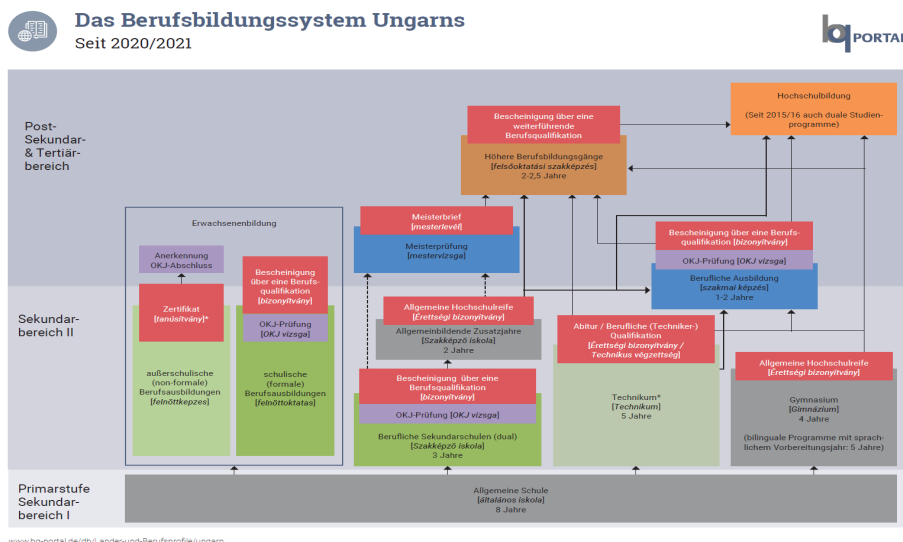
Das Berufsbildungssystem Ungarns
Seit 2020/2021

bq PORTAL

Post-Sekundar- & Tertiärbereich

Sekundarbereich II

Primarstufe Sekundarbereich I

Hochschulbildung
(Seit 2015/16 auch duale Studienprogramme)

Bescheinigung über eine weiterführende Berufsqualifikation

Höhere Berufsbildungsgänge
[felsőoktatási szakképzés]
2-2,5 Jahre

Erwachsenenbildung

Anerkennung OKJ-Abschluss

Zertifikat
[tanúsítvány]*

außerschulische (non-formale) Berufsausbildungen
[felnöttkepzés]

Bescheinigung über eine Berufsqualifikation
[bizonyítvány]

OKJ-Prüfung
[OKJ vizsga]

schulische (formale) Berufsausbildungen
[felnöttoktatás]

Meisterbrief
[mesterlevél]

Meisterprüfung
[mestervizsga]

Allgemeine Hochschulreife
[Érettségi bizonyítvány]

Allgemeinbildende Zusatzjahre
[Szakképző iskola]
2 Jahre

Bescheinigung über eine Berufsqualifikation
[bizonyítvány]

OKJ-Prüfung [OKJ vizsga]

Berufliche Sekundarschulen (dual)
[Szakképző iskola]
3 Jahre

Abitur / Berufliche (Techniker-) Qualifikation
[Érettségi bizonyítvány / Technikus végzettség]

Technikum*
[Technikum]
5 Jahre

Bescheinigung über eine Berufsqualifikation [bizonyítvány]

OKJ-Prüfung [OKJ vizsga]

Berufliche Ausbildung
[szakmai képzés]
1-2 Jahre

Allgemeine Hochschulreife
[Érettségi bizonyítvány]

Gymnasium
[Gimnázium]
4 Jahre

(bilinguale Programme mit sprachlichem Vorbereitungsjahr: 5 Jahre)

Allgemeine Schule
[általános iskola]
8 Jahre

www.bq-portal.de/db/Laender-und-Berufsprofile/ungarn